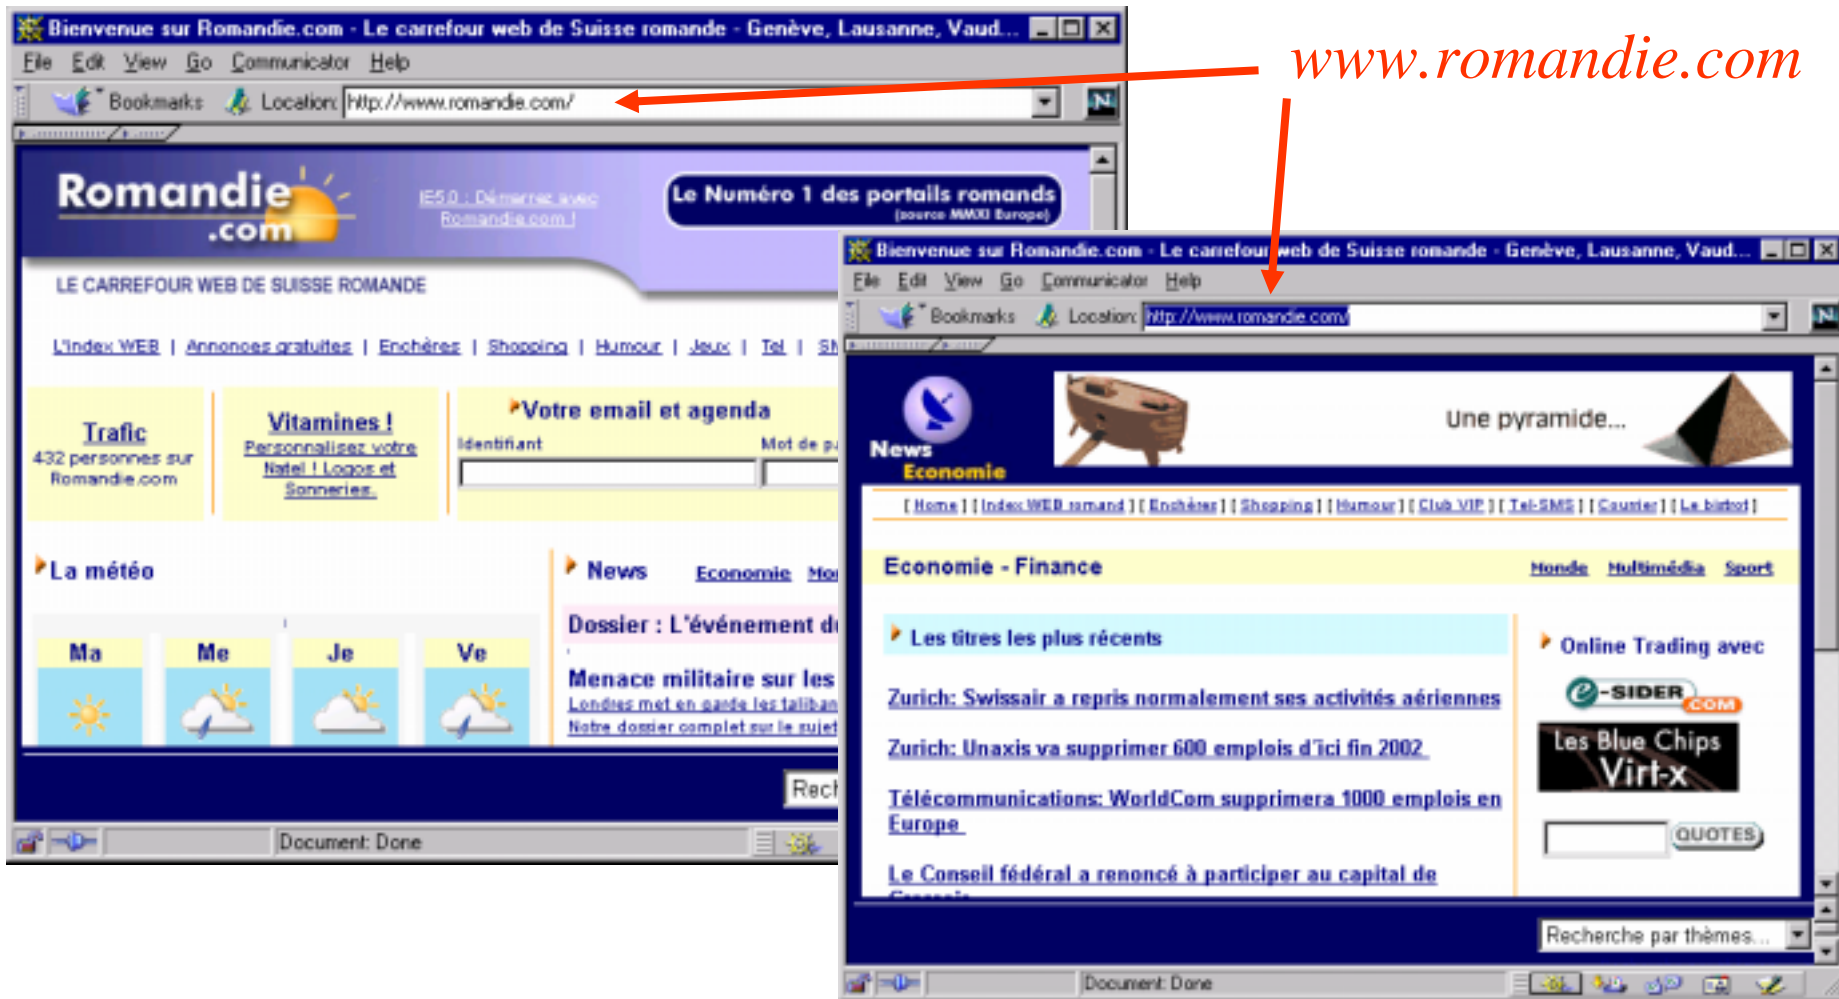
Bienvenue sur Romandie.com - Le carrefour web de Suisse romande - Genève, Lausanne, Vaud...

File Edit View Go Communicator Help

Bookmarks Location: http://www.romandie.com/

www.romandie.com

Romandie .com

IE5.0 : Démarrez avec Romandie.com !

Le Numéro 1 des portails romands (source MMXI Europe)

LE CARREFOUR WEB DE SUISSE ROMANDE

L'index WEB | Annonces gratuites | Enchères | Shopping | Humour | Jeux | Tel | SM

Trafic
432 personnes sur Romandie.com

Vitamines !
Personnalisez votre Natel ! Logos et Sonneries.

Votre email et agenda
Identifiant
Mot de p

La météo

Ma Me Je Ve

News Economie Mo

Dossier : L'événement d

Menace militaire sur les
Londres met en garde les taliban
Notre dossier complet sur le sujet

Rech

Document: Done

Bienvenue sur Romandie.com - Le carrefour web de Suisse romande - Genève, Lausanne, Vaud...

File Edit View Go Communicator Help

Bookmarks Location: http://www.romandie.com/

News Economie

Une pyramide...

[ Home ] [ Index WEB romand ] [ Enchères ] [ Shopping ] [ Humour ] [ Club VIP ] [ Tel-SMS ] [ Courier ] [ Le bistrot ]

Economie - Finance
Monde Multimédia Sport

Les titres les plus récents

Zurich: Swissair a repris normalement ses activités aériennes

Zurich: Unaxis va supprimer 600 emplois d'ici fin 2002

Télécommunications: WorldCom supprimera 1000 emplois en Europe

Le Conseil fédéral a renoncé à participer au capital de

Online Trading avec

e-SIDER .COM

Les Blue Chips Virt-x

QUOTES

Recherche par thèmes...

Document: Done